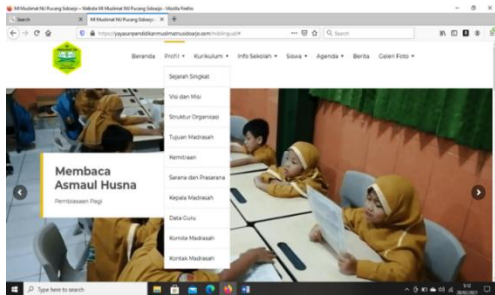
MI Muslimat NU Pucang Sidoarjo – Website MI Muslimat NU Pucang Sidoarjo – Mozilla Firefox

Search

MI Muslimat NU Pucang Sidoarjo

https://yayasanpendidikanmuslimatnusidoarjo.com/mi/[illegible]

Search

Beranda Profil ▾ Kurikulum ▾ Info Sekolah ▾ Siswa ▾ Agenda ▾ Berita Galeri Foto ▾

Sejarah Singkat

Visi dan Misi

Struktur Organisasi

Tujuan Madrasah

Kemitraan

Sarana dan Prasarana

Kepala Madrasah

Data Guru

Komite Madrasah

Kontak Madrasah

Membaca Asmaul Husna

Pembiasaan Pagi

Type here to search